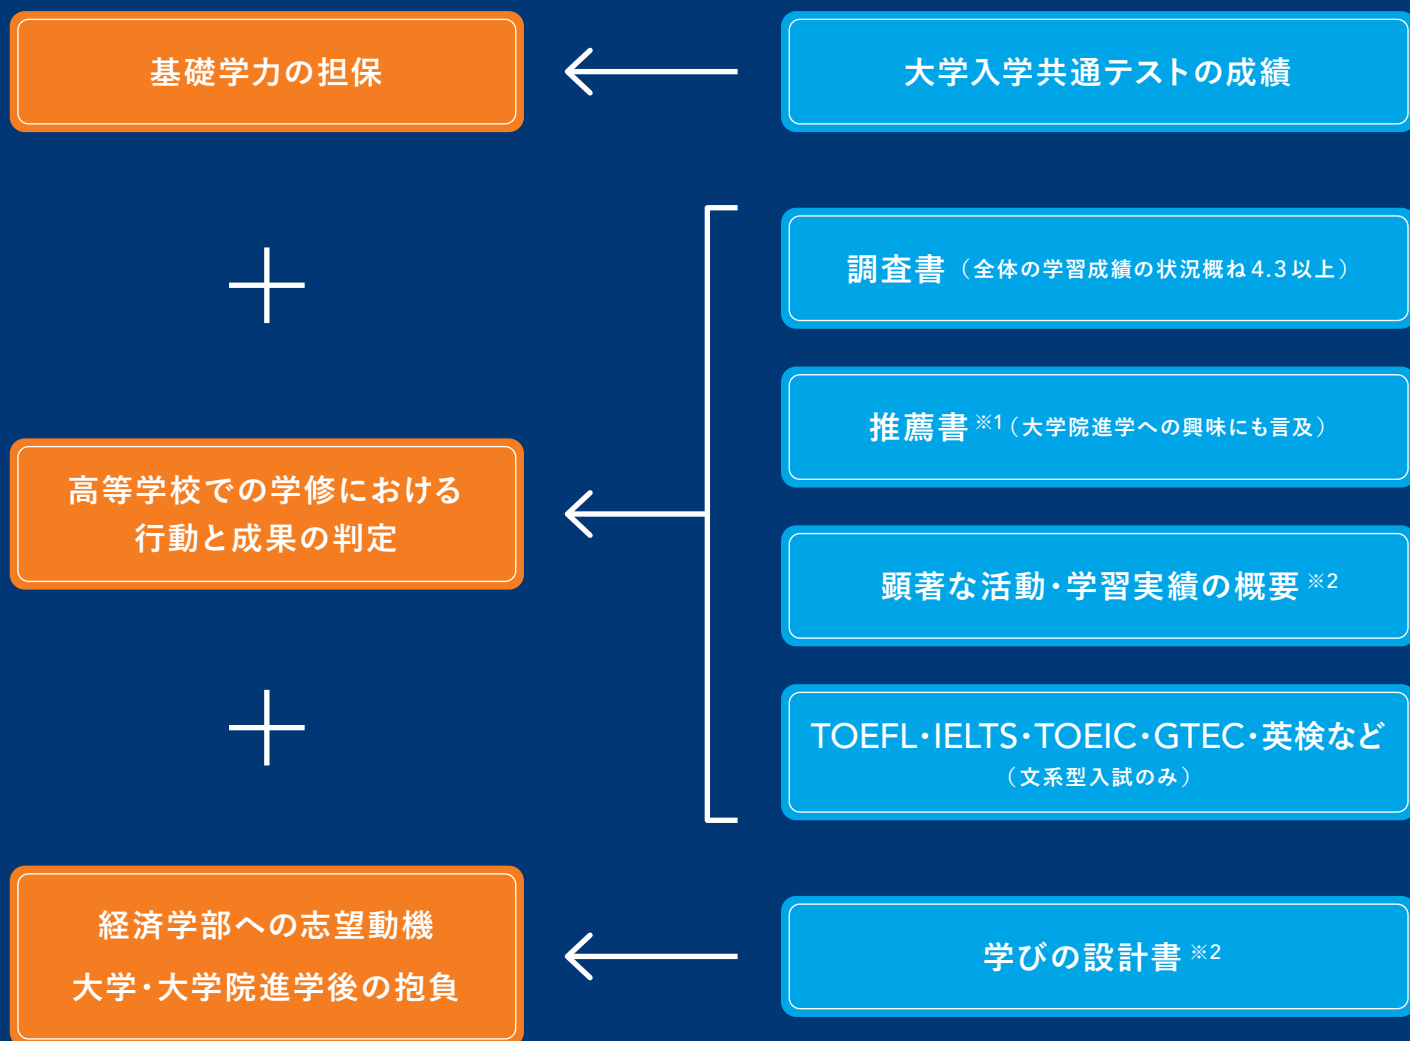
基礎学力の担保

大学入学共通テストの成績

＋

調査書（全体の学習成績の状況概ね4.3以上）

推薦書※1（大学院進学への興味にも言及）

高等学校での学修における行動と成果の判定

顕著な活動・学習実績の概要※2

＋

TOEFL・IELTS・TOEIC・GTEC・英検など（文系型入試のみ）

経済学部への志望動機
大学・大学院進学後の抱負

学びの設計書※2